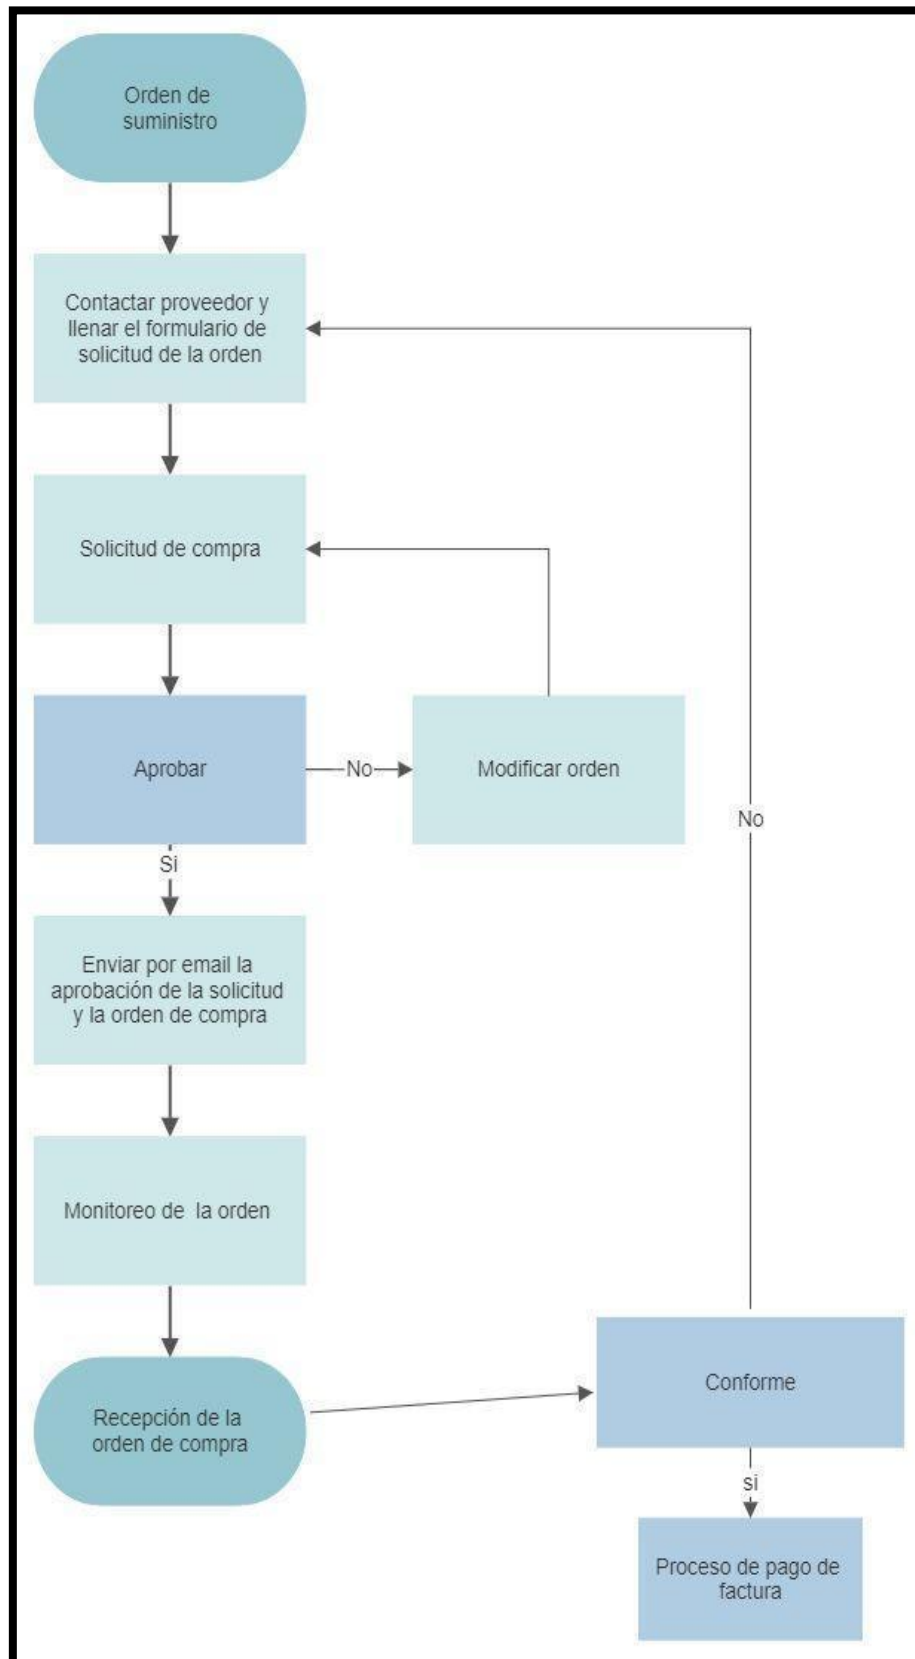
Orden de suministro

Contactar proveedor y llenar el formulario de solicitud de la orden

Solicitud de compra

Aprobar

No

Modificar orden

No

Si

Enviar por email la aprobación de la solicitud y la orden de compra

Monitoreo de la orden

Recepción de la orden de compra

Conforme

si

Proceso de pago de factura